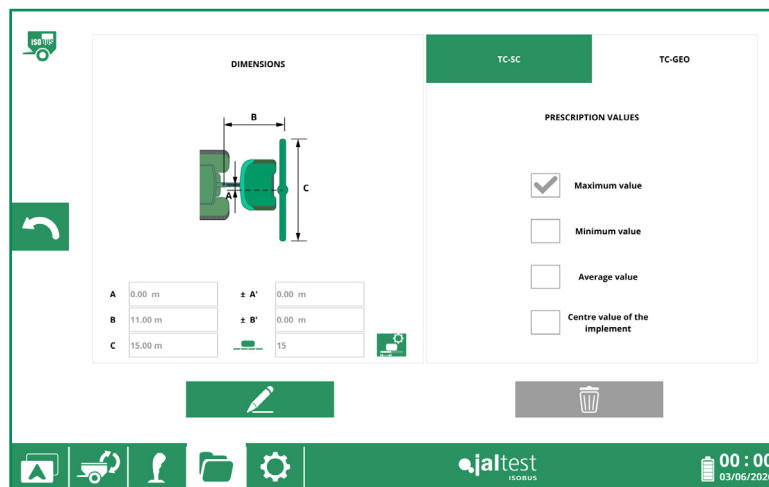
ISOBUS

DIMENSIONS

B

C

A

A 0.00 m
± A' 0.00 m
B 11.00 m
± B' 0.00 m
C 15.00 m
15

TC-SC

TC-GEO

PRESCRIPTION VALUES

Maximum value

Minimum value

Average value

Centre value of the implement

jaltest ISOBUS

00:0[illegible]
03/06/202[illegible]